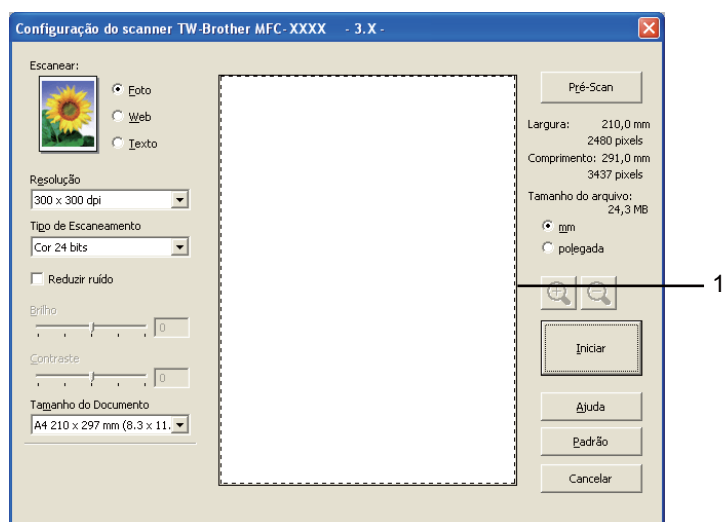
Configuração do scanner TW-Brother MFC-XXXX - 3.X -

Escanear:

Foto

Web

Texto

Resolução

300 x 300 dpi

Tipo de Escaneamento

Cor 24 bits

Reduzir ruído

Brilho

0

Contraste

0

Tamanho do Documento

A4 210 x 297 mm (8.3 x 11.

Pré-Scan

Largura: 210,0 mm
2480 pixels

Comprimento: 291,0 mm
3437 pixels

Tamanho do arquivo:
24,3 MB

mm

polegada

Iniciar

Ajuda

Padrão

Cancelar

1